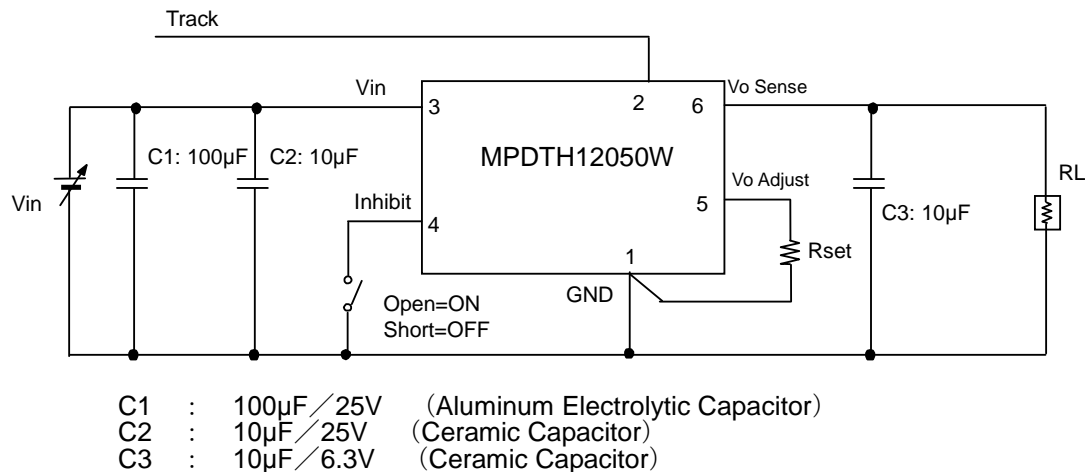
Track

Vin

3

2

6

Vo Sense

MPDTH12050W

C1: 100µF

C2: 10µF

Vin

Inhibit

4

Vo Adjust

5

C3: 10µF

RL

Rset

1

GND

Open=ON
Short=OFF

C1 : 100µF／25V （Aluminum Electrolytic Capacitor）
C2 : 10µF／25V （Ceramic Capacitor）
C3 : 10µF／6.3V （Ceramic Capacitor）